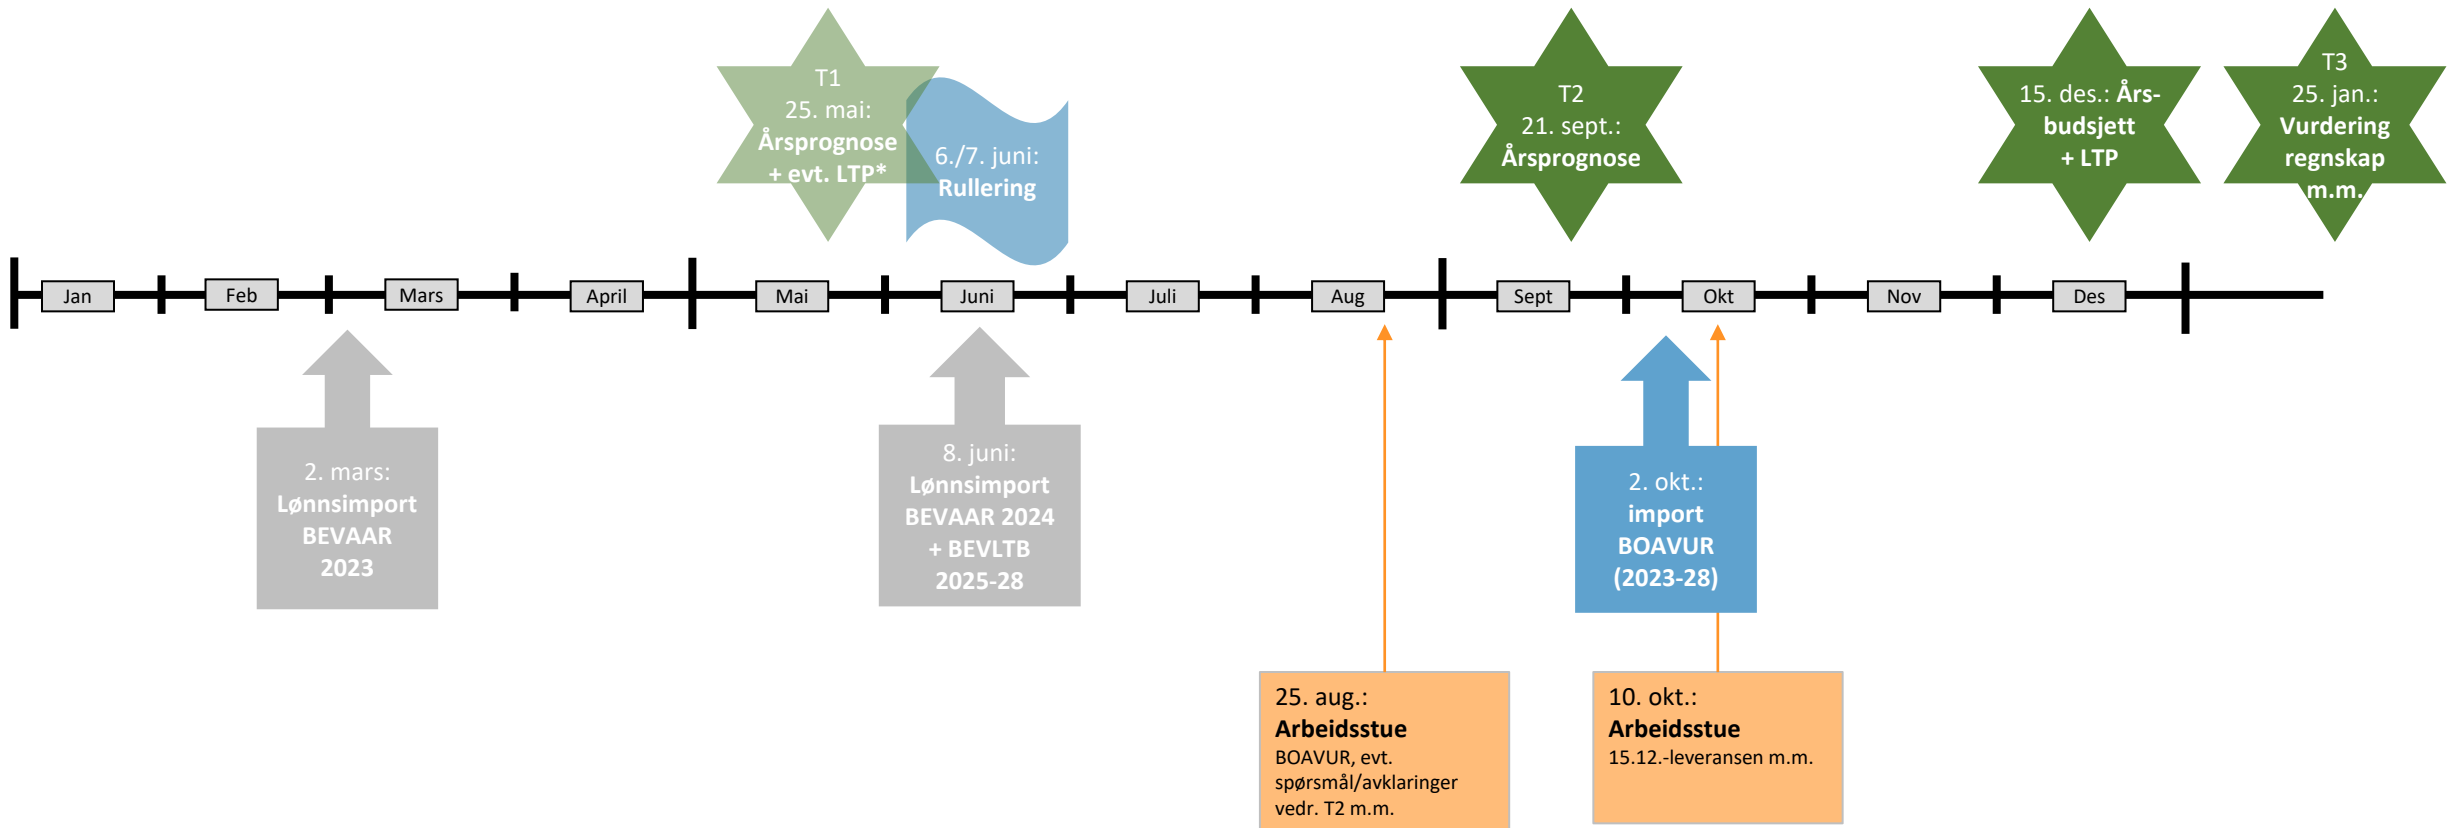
T1
25. mai:
Årsprognose
+ evt. LTP*

6./7. juni:
Rullering

T2
21. sept.:
Årsprognose

15. des.: Årsbudsjett
+ LTP

T3
25. jan.:
Vurdering
regnskap
m.m.

Jan
Feb
Mars
April
Mai
Juni
Juli
Aug
Sept
Okt
Nov
Des

2. mars:
Lønnsimport
BEVAAR
2023

8. juni:
Lønnsimport
BEVAAR 2024
+ BEVLTB
2025-28

2. okt.:
import
BOAVUR
(2023-28)

25. aug.:
Arbeidsstue
BOAVUR, evt. spørsmål/avklaringer vedr. T2 m.m.

10. okt.:
Arbeidsstue
15.12.-leveransen m.m.